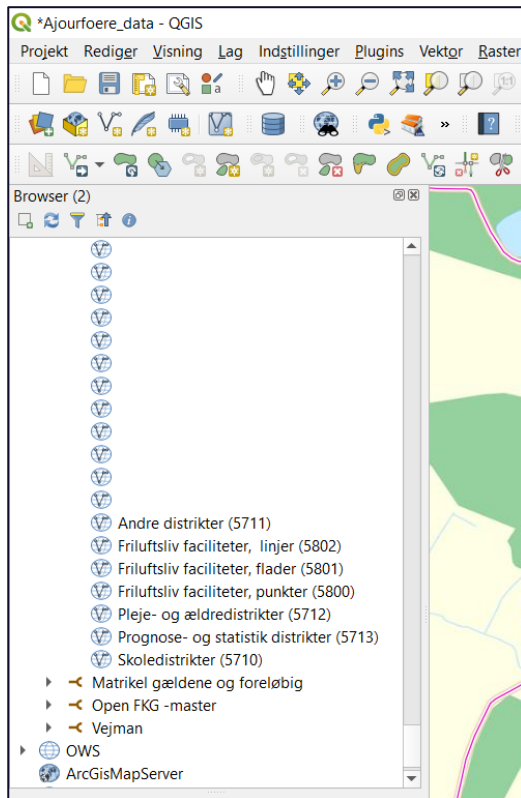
*Ajourfoere_data - QGIS

Projekt Rediger Visning Lag Indstillinger Plugins Vektor Raster

»

Browser (2)

Andre distrikter (5711)
Friluftsliv faciliteter, linjer (5802)
Friluftsliv faciliteter, flader (5801)
Friluftsliv faciliteter, punkter (5800)
Pleje- og ældredistrikter (5712)
Prognose- og statistik distrikter (5713)
Skoledistrikter (5710)
Matrikel gældene og foreløbig
Open FKG -master
Vejman
OWS
ArcGisMapServer